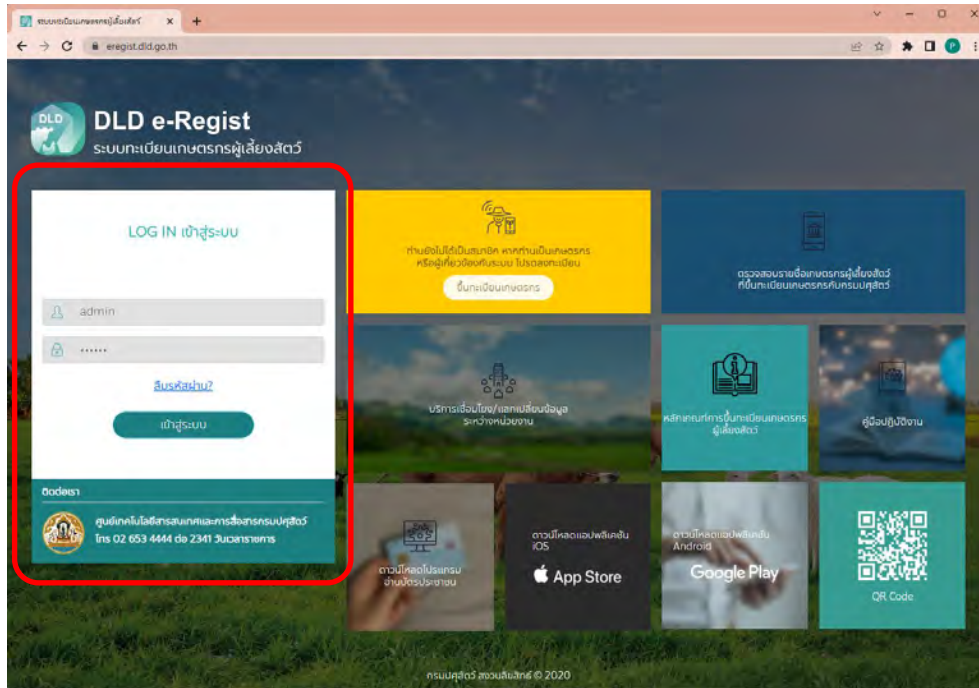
ระบบทะเบียนเกษตรกรผู้เลี้ยงสัตว์ ×
eregist.dld.go.th

DLD
DLD e-Regist
ระบบทะเบียนเกษตรกรผู้เลี้ยงสัตว์

LOG IN เข้าสู่ระบบ

admin
••••••

ลืมรหัสผ่าน?

เข้าสู่ระบบ

ติดต่อเรา
ศูนย์เทคโนโลยีสารสนเทศและการสื่อสารกรมปศุสัตว์
โทร 02 653 4444 ต่อ 2341 วันเวลาราชการ

ท่านยังไม่ได้เป็นสมาชิก หากท่านเป็นเกษตรกร หรือผู้เกี่ยวข้องกับระบบ โปรดลงทะเบียน
ขึ้นทะเบียนเกษตรกร

ตรวจสอบรายชื่อเกษตรกรผู้เลี้ยงสัตว์ ที่ขึ้นทะเบียนเกษตรกรกับกรมปศุสัตว์

บริการเชื่อมโยง/แลกเปลี่ยนข้อมูล ระหว่างหน่วยงาน

หลักเกณฑ์การขึ้นทะเบียนเกษตรกร ผู้เลี้ยงสัตว์

คู่มือปฏิบัติงาน

ดาวน์โหลดโปรแกรม อ่านบัตรประชาชน

ดาวน์โหลดแอปพลิเคชัน iOS
App Store

ดาวน์โหลดแอปพลิเคชัน Android
Google Play

QR Code

กรมปศุสัตว์ สงวนลิขสิทธิ์ © 2020